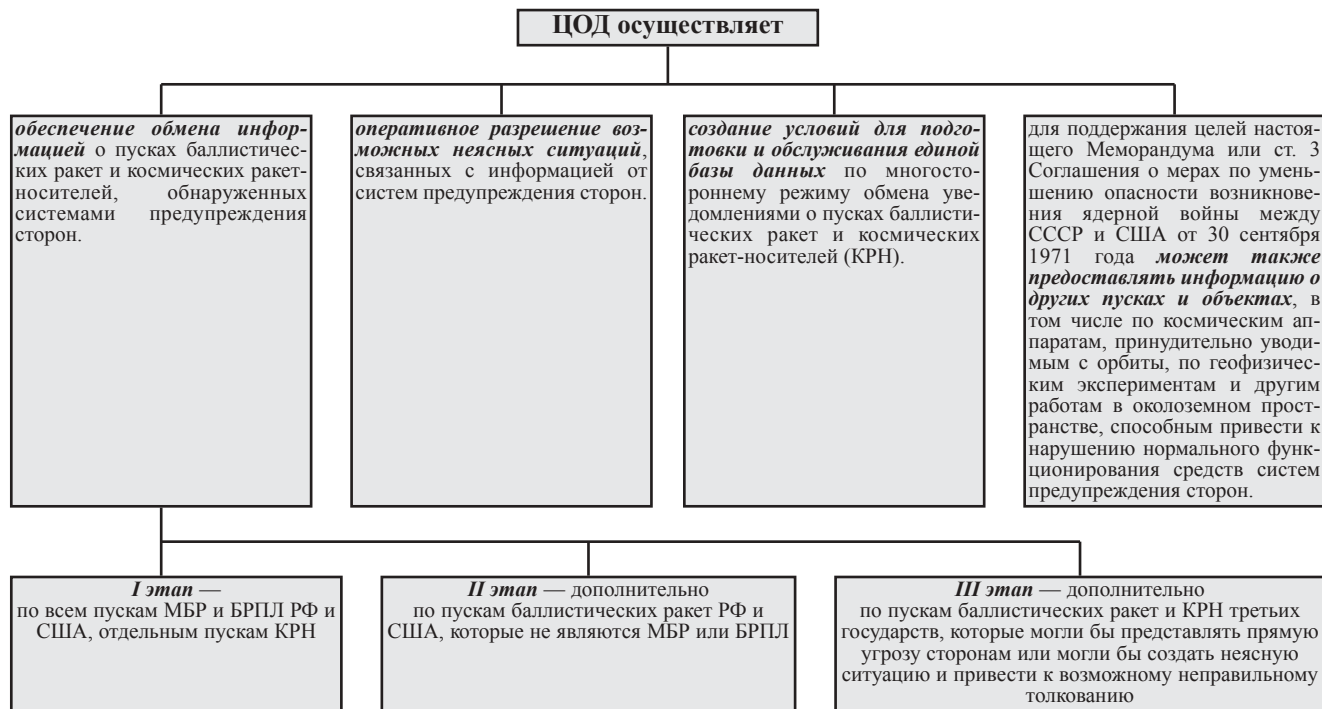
ЦОД осуществляет

обеспечение обмена информацией о пусках баллистических ракет и космических ракет-носителей, обнаруженных системами предупреждения сторон.

оперативное разрешение возможных неясных ситуаций, связанных с информацией от систем предупреждения сторон.

создание условий для подготовки и обслуживания единой базы данных по многостороннему режиму обмена уведомлениями о пусках баллистических ракет и космических ракет-носителей (КРН).

для поддержания целей настоящего Меморандума или ст. 3 Соглашения о мерах по уменьшению опасности возникновения ядерной войны между СССР и США от 30 сентября 1971 года может также предоставлять информацию о других пусках и объектах, в том числе по космическим аппаратам, принудительно уводимым с орбиты, по геофизическим экспериментам и другим работам в околоземном пространстве, способным привести к нарушению нормального функционирования средств систем предупреждения сторон.

I этап — по всем пускам МБР и БРПЛ РФ и США, отдельным пускам КРН

II этап — дополнительно по пускам баллистических ракет РФ и США, которые не являются МБР или БРПЛ

III этап — дополнительно по пускам баллистических ракет и КРН третьих государств, которые могли бы представлять прямую угрозу сторонам или могли бы создать неясную ситуацию и привести к возможному неправильному толкованию